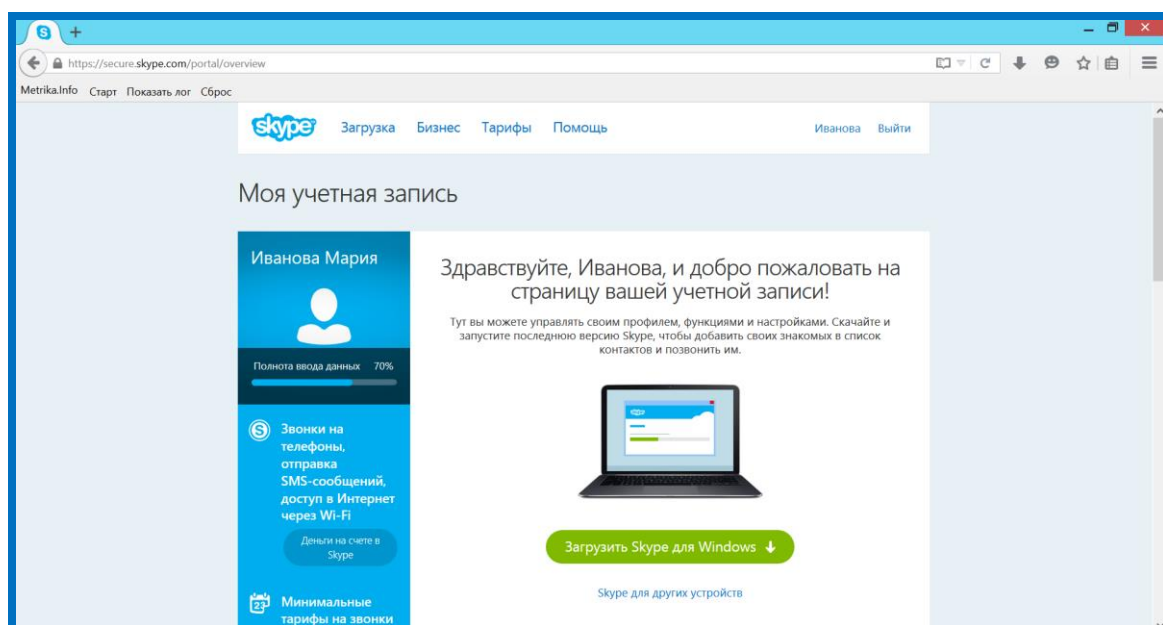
https://secure.skype.com/portal/overview

Metrika.Info Старт Показать лог Сброс

skype Загрузка Бизнес Тарифы Помощь Иванова Выйти

Моя учетная запись

Иванова Мария

Полнота ввода данных 70%

Звонки на телефоны, отправка SMS-сообщений, доступ в Интернет через Wi-Fi

Деньги на счете в Skype

Минимальные тарифы на звонки

Здравствуйте, Иванова, и добро пожаловать на страницу вашей учетной записи!

Тут вы можете управлять своим профилем, функциями и настройками. Скачайте и запустите последнюю версию Skype, чтобы добавить своих знакомых в список контактов и позвонить им.

Загрузить Skype для Windows

Skype для других устройств